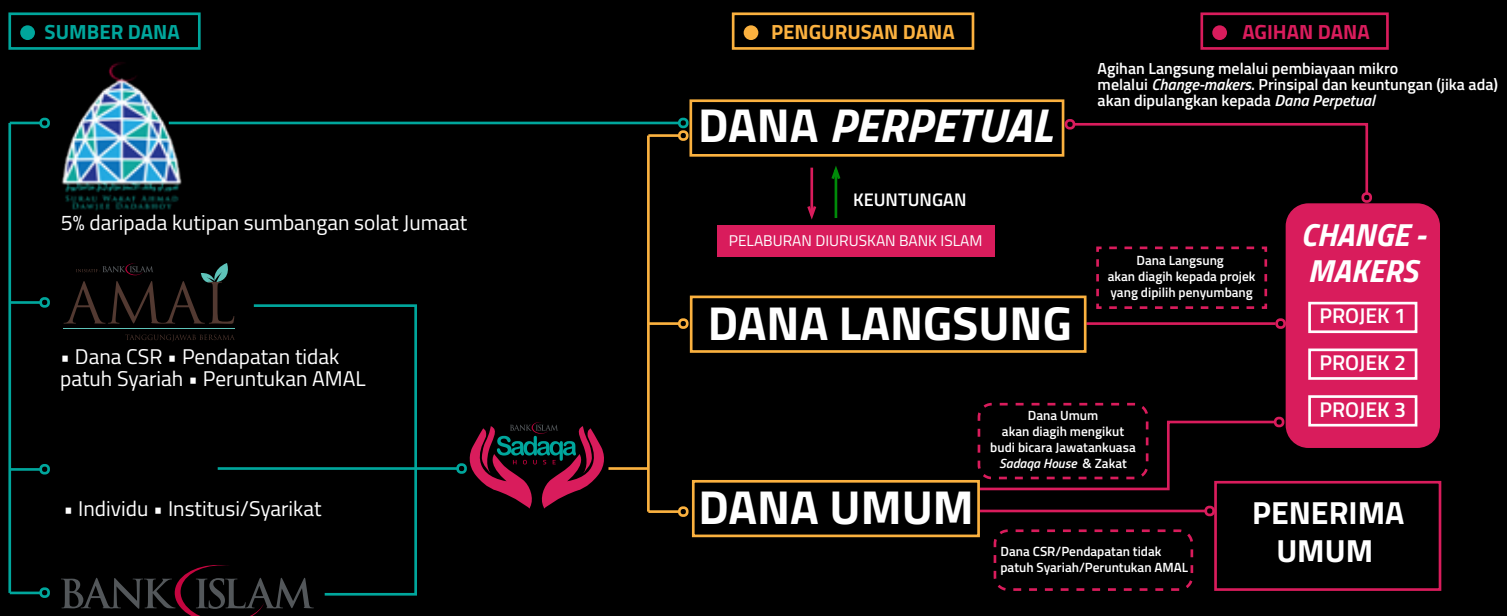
SUMBER DANA

PENGURUSAN DANA

AGIHAN DANA

SURAU WAKAF AHMAD DAWJEE DADABHOY

5% daripada kutipan sumbangan solat Jumaat

BANK ISLAM

AMAL

TANGGUNGJAWAB BERSAMA

▪ Dana CSR ▪ Pendapatan tidak patuh Syariah ▪ Peruntukan AMAL

▪ Individu ▪ Institusi/Syarikat

BANK ISLAM

BANK ISLAM Sadaqa HOUSE

Agihan Langsung melalui pembiayaan mikro melalui *Change-makers*. Prinsipal dan keuntungan (jika ada) akan dipulangkan kepada *Dana Perpetual*

DANA *PERPETUAL*

KEUNTUNGAN

PELABURAN DIURUSKAN BANK ISLAM

Dana Langsung akan diagih kepada projek yang dipilih penyumbang

DANA LANGSUNG

*CHANGE - MAKERS*

PROJEK 1

PROJEK 2

PROJEK 3

Dana Umum akan diagih mengikut budi bicara Jawatankuasa *Sadaqa House* & Zakat

DANA UMUM

PENERIMA UMUM

Dana CSR/Pendapatan tidak patuh Syariah/Peruntukan AMAL